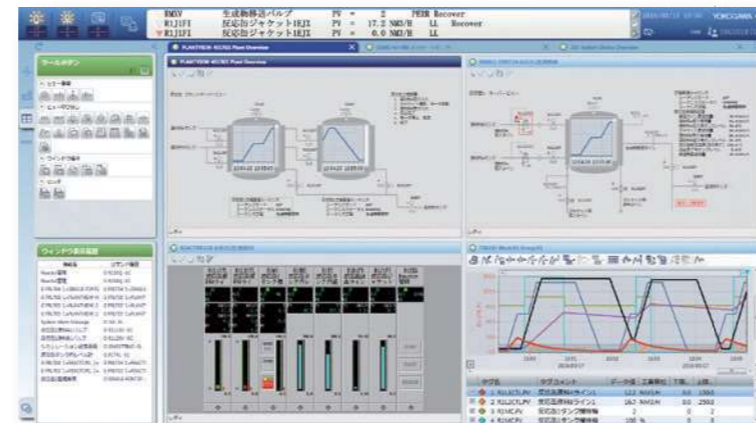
RMSV 生成物移送バルブ PV = 2 PERR Recover
R1J1FI 反応缶ジャケット1E用 PV = 17.2 NM3/H LL Recover
R1J1FI 反応缶ジャケット1E用 PV = 0.0 NM3/H LL

YOKOGAWA

PLANTVIEW-R1CR01 Plant Overview

ツールボタン

ビュー関連

ウィンドウ表示履歴

R1J1FI
R1CR01

タグ
タグコメント
データ値
工業単位

1 R1J1CTL.PV 反応缶原料ライン1 12.2 NM3/H
2 R1J1CTL.PV 反応缶原料ライン1 16.7 NM3/H
3 R1MC.PV 反応缶タンク攪拌機 2
4 R1MC.PV 反応缶タンク攪拌機 100 %

レディ